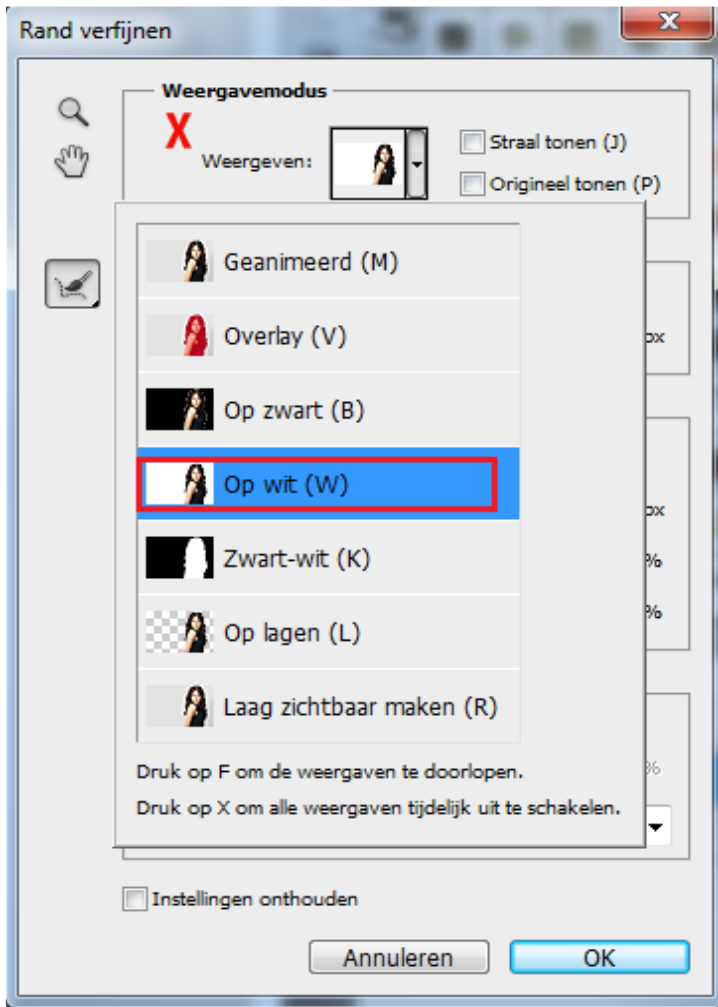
Rand verfijnen

Weergavemodus

X

Weergeven:

Straal tonen (J)

Origineel tonen (P)

Geanimeerd (M)

Overlay (V)

Op zwart (B)

Op wit (W)

Zwart-wit (K)

Op lagen (L)

Laag zichtbaar maken (R)

Druk op F om de weergaven te doorlopen.

Druk op X om alle weergaven tijdelijk uit te schakelen.

px

px

%

%

%

Instellingen onthouden

Annuleren

OK